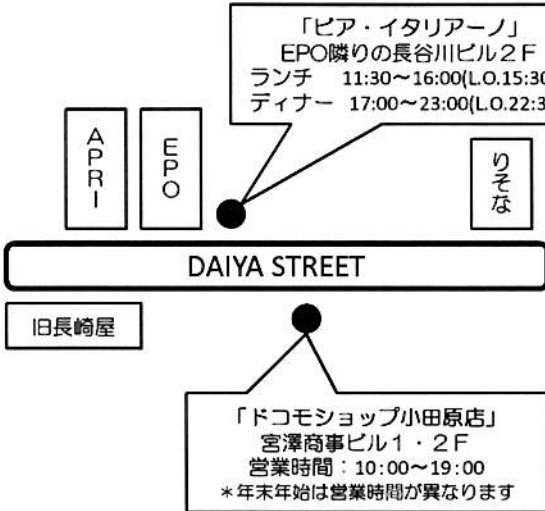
「ピア・イタリアーノ」
EPO隣りの長谷川ビル２F
ランチ　11:30～16:00(L.O.15:30
ディナー　17:00～23:00(L.O.22:3

APRI

EPO

りそな

DAIYA STREET

旧長崎屋

「ドコモショップ小田原店」
宮澤商事ビル１・２F
営業時間：10:00～19:00
＊年末年始は営業時間が異なります